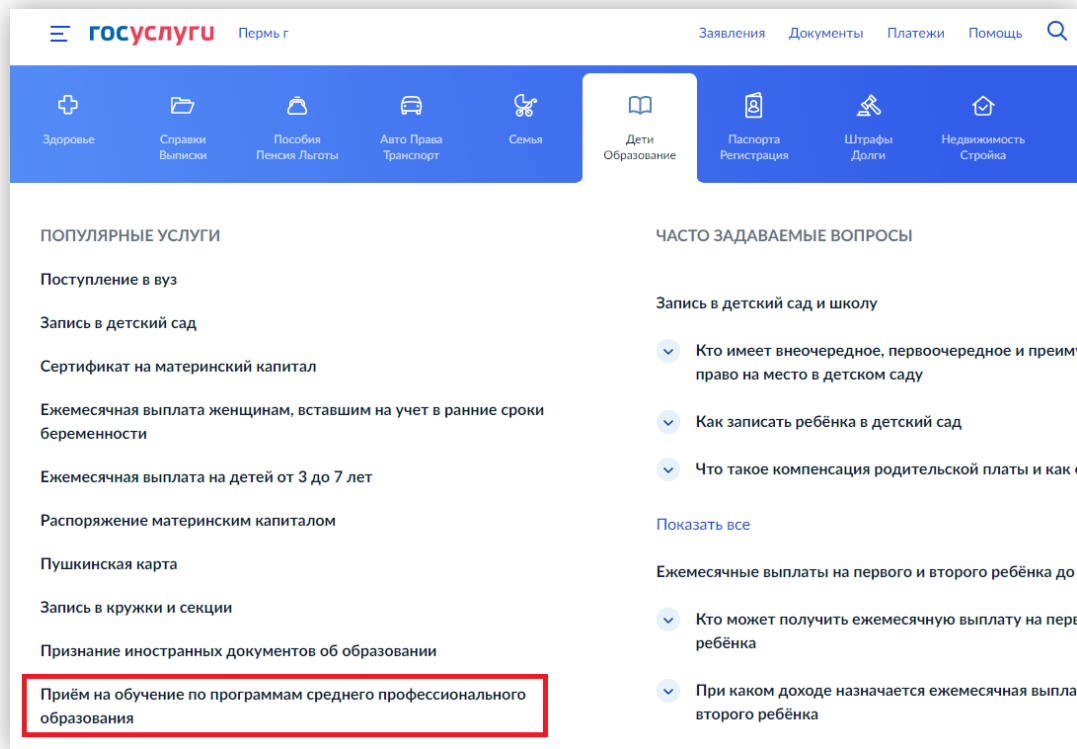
госуслуги Пермь г

Заявления Документы Платежи Помощь

Здоровье

Справки Выписки

Пособия Пенсия Льготы

Авто Права Транспорт

Семья

Дети Образование

Паспорта Регистрация

Штрафы Долги

Недвижимость Стройка

ПОПУЛЯРНЫЕ УСЛУГИ

Поступление в вуз

Запись в детский сад

Сертификат на материнский капитал

Ежемесячная выплата женщинам, вставшим на учет в ранние сроки беременности

Ежемесячная выплата на детей от 3 до 7 лет

Распоряжение материнским капиталом

Пушкинская карта

Запись в кружки и секции

Признание иностранных документов об образовании

Приём на обучение по программам среднего профессионального образования

ЧАСТО ЗАДАВАЕМЫЕ ВОПРОСЫ

Запись в детский сад и школу

Кто имеет внеочередное, первоочередное и преим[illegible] право на место в детском саду

Как записать ребёнка в детский сад

Что такое компенсация родительской платы и как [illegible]

Показать все

Ежемесячные выплаты на первого и второго ребёнка до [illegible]

Кто может получить ежемесячную выплату на перв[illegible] ребёнка

При каком доходе назначается ежемесячная выпла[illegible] второго ребёнка